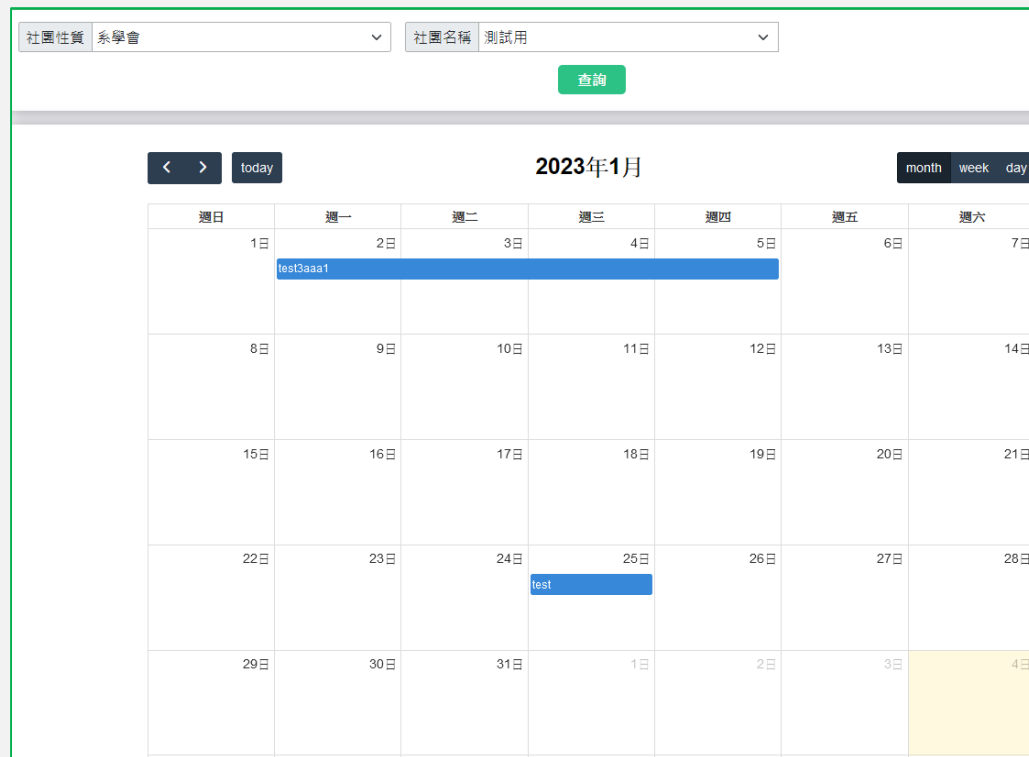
社團性質 系學會
社團名稱 測試用
查詢

‹ › today
2023年1月
month week day

| 週日 | 週一 | 週二 | 週三 | 週四 | 週五 | 週六 |
|---|---|---|---|---|---|---|
| 1日 | 2日 test3aaa1 | 3日 | 4日 | 5日 | 6日 | 7日 |
| 8日 | 9日 | 10日 | 11日 | 12日 | 13日 | 14日 |
| 15日 | 16日 | 17日 | 18日 | 19日 | 20日 | 21日 |
| 22日 | 23日 | 24日 | 25日 test | 26日 | 27日 | 28日 |
| 29日 | 30日 | 31日 | 1日 | 2日 | 3日 | 4日 |